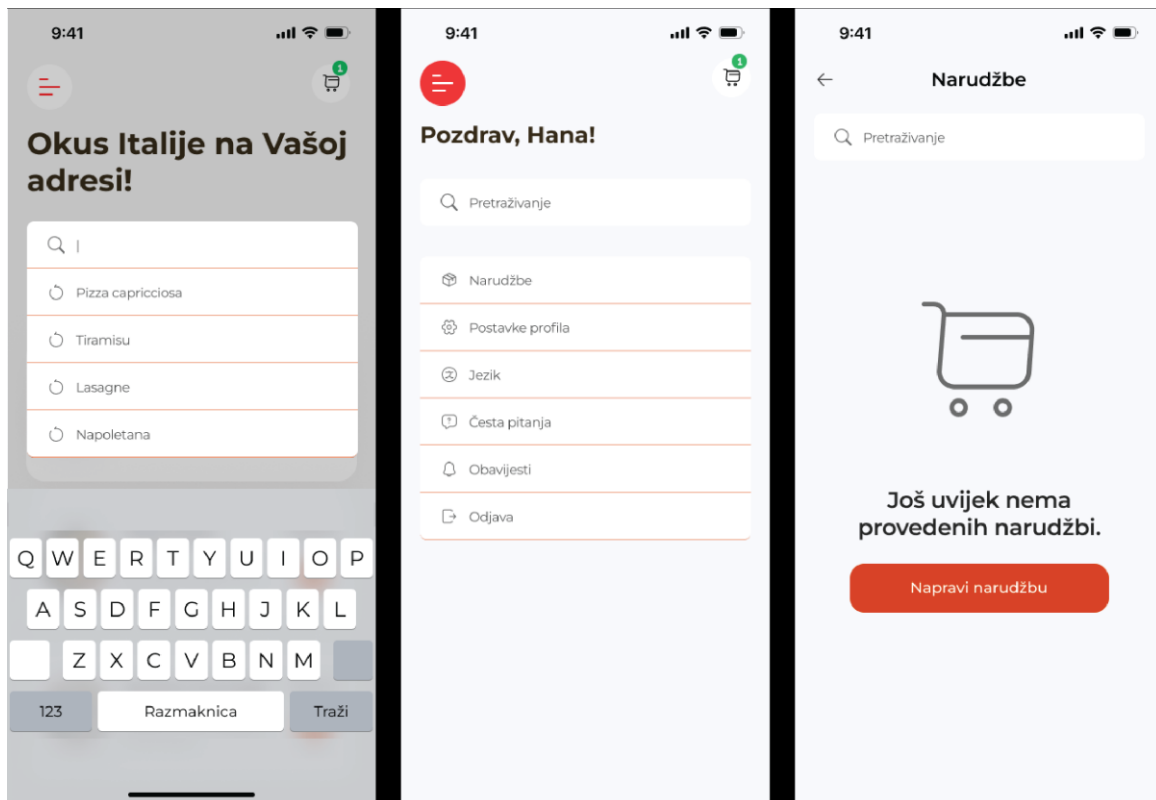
9:41

1

Okus Italije na Vašoj adresi!

|

Pizza capricciosa

Tiramisu

Lasagne

Napoletana

Q W E R T Y U I O P

A S D F G H J K L

Z X C V B N M

123 Razmaknica Traži

9:41

1

Pozdrav, Hana!

Pretraživanje

Narudžbe

Postavke profila

Jezik

Česta pitanja

Obavijesti

Odjava

9:41

Narudžbe

Pretraživanje

Još uvijek nema provedenih narudžbi.

Napravi narudžbu